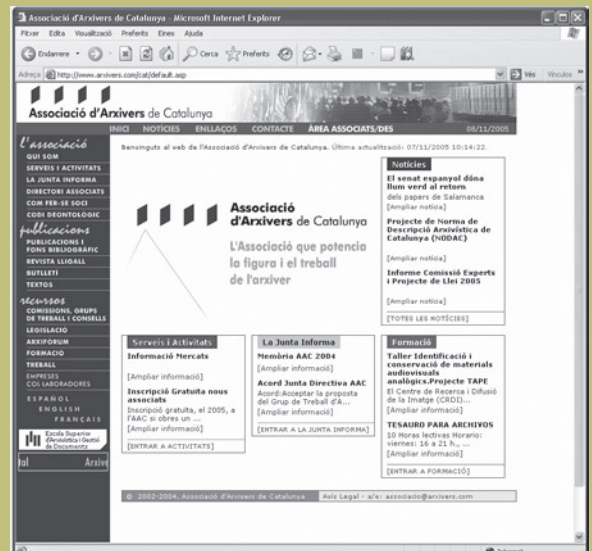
Associació d'Arxivers de Catalunya - Microsoft Internet Explorer

Fitxer Edita Visualització Preferits Eines Ajuda

Enrere Cerca Preferits

Adreça http://www.arxivers.com/cat/default.asp

Vés Vincles

Associació d'Arxivers de Catalunya

INICI NOTÍCIES ENLLAÇOS CONTACTE ÀREA ASSOCIATS/DES 08/11/2005

L'associació
QUI SOM
SERVEIS I ACTIVITATS
LA JUNTA INFORMA
DIRECTORI ASSOCIATS
COM FER-SE SOCI
CODI DEONTOLÒGIC

publicacions
PUBLICACIONS I FONS BIBLIOGRÀFIC
REVISTA LLIGALL
BUTLLETÍ
TEXTOS

recursos
COMISSIONS, GRUPS DE TREBALL I CONSELLS
LEGISLACIÓ
ARXIFÒRUM
FORMACIÓ
TREBALL
EMPRESES COL·LABORADORES

ESPAÑOL
ENGLISH
FRANÇAIS

Escola Superior d'Arxivística i Gestió de Documents

Arxiv

Benvinguts al web de l'Associació d'Arxivers de Catalunya. Última actualització: 07/11/2005 10:14:22.

Associació d'Arxivers de Catalunya

L'Associació que potencia la figura i el treball de l'arxiver

Notícies
El senat espanyol dóna llum verd al retorn dels papers de Salamanca
[Ampliar notícia]
Projecte de Norma de Descripció Arxivística de Catalunya (NODAC)
[Ampliar notícia]
Informe Comissió Experts i Projecte de Llei 2005
[Ampliar notícia]
[TOTES LES NOTÍCIES]

Serveis i Activitats
Informació Mercats
[Ampliar informació]
Inscripció Gratuïta nous associats
Inscripció gratuïta, el 2005, a l'AAC a obres un ...
[Ampliar informació]
[ENTRAR A ACTIVITATS]

La Junta Informa
Memòria AAC 2004
[Ampliar informació]
Acord Junta Directiva AAC
Acord:Aceptar la proposta del Grup de Treball d'A...
[Ampliar informació]
[ENTRAR A LA JUNTA INFORMA]

Formació
Taller Identificació i conservació de materials audiovisuals analògics.Projecte TAPE
El Centre de Recerca i Difusió de la Imatge (CRDI)...
[Ampliar informació]
TESAURO PARA ARCHIVOS
10 Horas lectivas Horario: viernes: 16 a 21 h., ...
[Ampliar informació]
[ENTRAR A FORMACIÓ]

© 2002-2004, Associació d'Arxivers de Catalunya  Avís Legal - a/e: associacio@arxivers.com

Internet